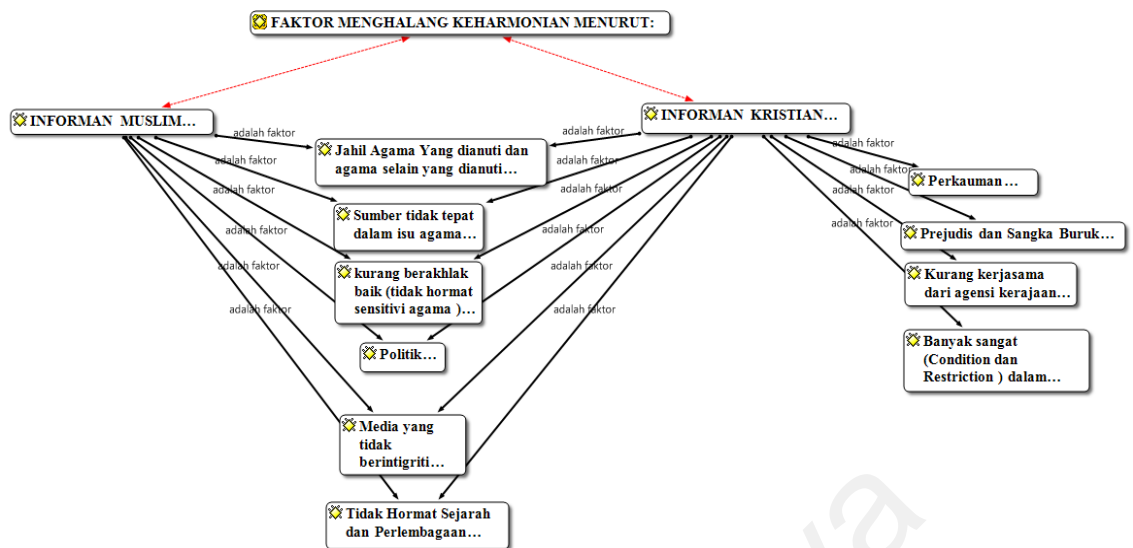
FAKTOR MENGHALANG KEHARMONIAN MENURUT:

INFORMAN MUSLIM…

INFORMAN KRISTIAN…

adalah faktor
adalah faktor
adalah faktor
adalah faktor
adalah faktor
adalah faktor

Jahil Agama Yang dianuti dan agama selain yang dianuti…

Sumber tidak tepat dalam isu agama…

kurang berakhlak baik (tidak hormat sensitivi agama )…

Politik…

Media yang tidak berintigriti…

Tidak Hormat Sejarah dan Perlembagaan…

adalah faktor
adalah faktor
adalah faktor
adalah faktor
adalah faktor
adalah faktor

adalah faktor
adalah faktor
adalah faktor
adalah faktor

Perkauman…

Prejudis dan Sangka Buruk…

Kurang kerjasama dari agensi kerajaan…

Banyak sangat (Condition dan Restriction ) dalam…